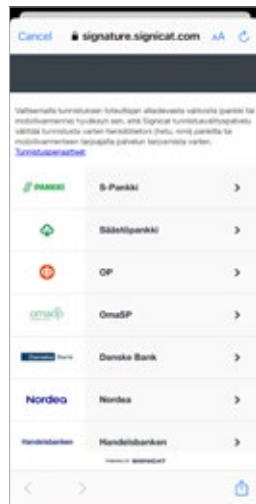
Cancel signature.signicat.com AA

Vahvemalla tunnistuksen toteuttajan alla olevasta valitsemasi pankki tai mobiilivarmenne hyväksyn sen, että Signicat tunnistuspalvelu välittää tunnistusta varten henkilötietoni (hetu, nimi) pankille tai mobiilivarmenteen tarjoajalle palvelun tarjoamista varten. Tunnistusperiaatteet

S-PANKKI S-Pankki >

Säästöpankki >

OP >

omaSP OmaSP >

Danske Bank Danske Bank >

Nordea Nordea >

Handelsbanken Handelsbanken >

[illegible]